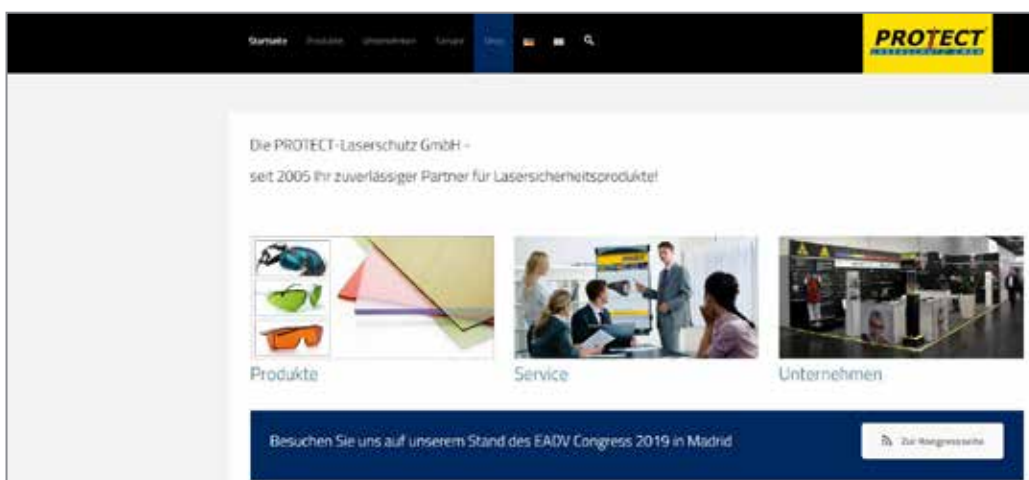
Startseite Produkte Unternehmen Service Shop

PROTECT

Die PROTECT-Laserschutz GmbH –

seit 2005 Ihr zuverlässiger Partner für Lasersicherheitsprodukte!

Produkte

Service

Unternehmen

Besuchen Sie uns auf unserem Stand des EADV Congress 2019 in Madrid

Zur Kongressseite